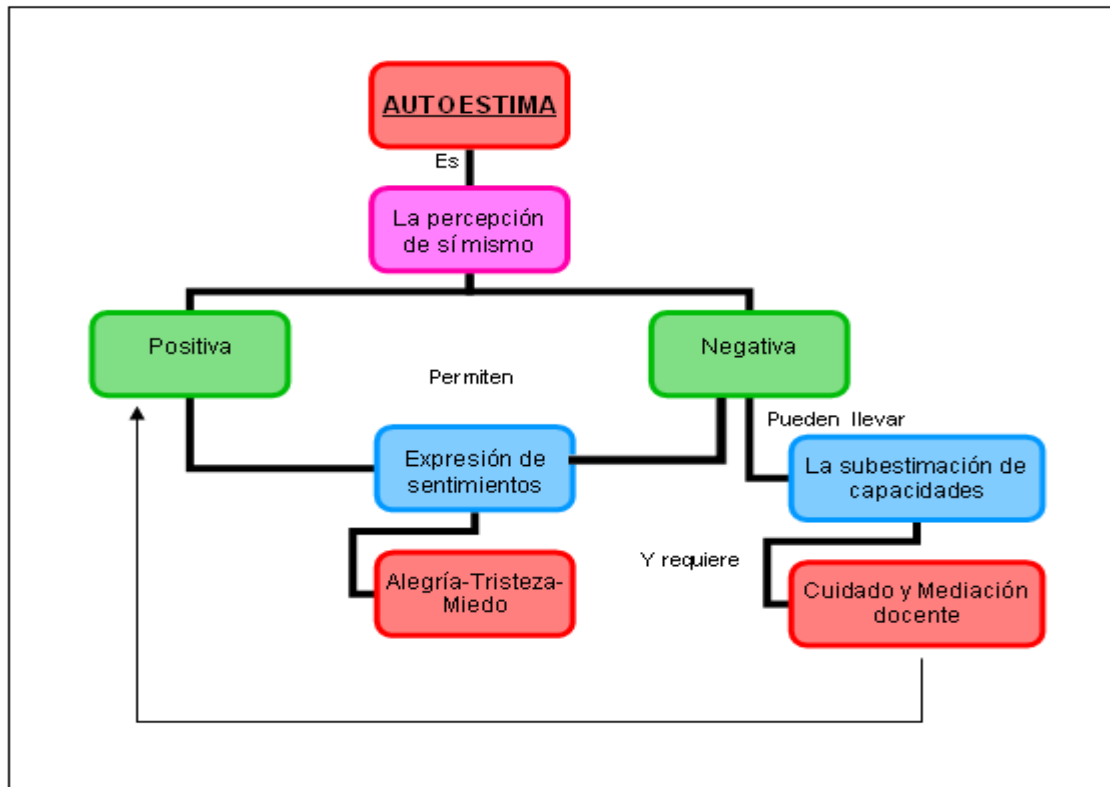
AUTOESTIMA

Es

La percepción de sí mismo

Positiva

Permiten

Negativa

Pueden llevar

Expresión de sentimientos

La subestimación de capacidades

Y requiere

Alegría-Tristeza-Miedo

Cuidado y Mediación docente